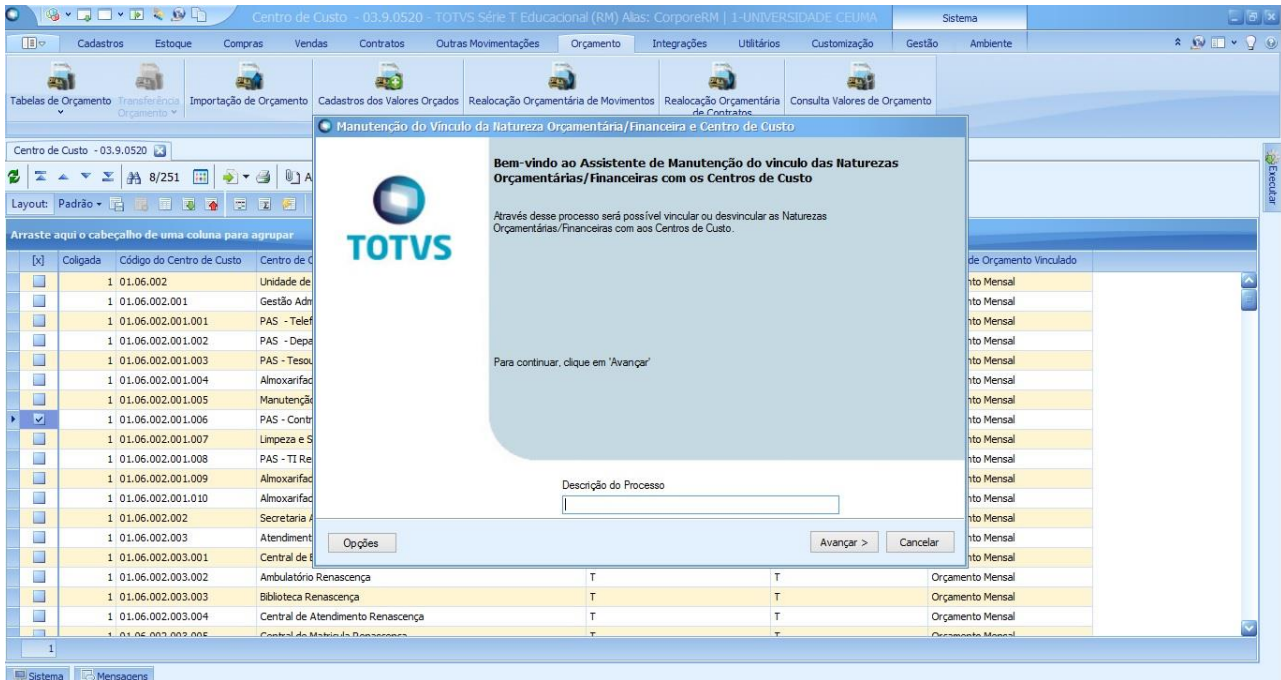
Centro de Custo - 03.9.0520 - TOTVS Série T Educacional (RM) Alias: CorporeRM | 1-UNIVERSIDADE CEUMA

Sistema

Cadastros Estoque Compras Vendas Contratos Outras Movimentações Orçamento Integrações Utilitários Customização Gestão Ambiente

Tabelas de Orçamento Transferência Orçamento Importação de Orçamento Cadastros dos Valores Orçados Realocação Orçamentária de Movimentos Realocação Orçamentária de Contratos Consulta Valores de Orçamento

Centro de Custo - 03.9.0520

8/251

Layout: Padrão

Arraste aqui o cabeçalho de uma coluna para agrupar

| [x] | Coligada | Código do Centro de Custo | Centro de C | | | de Orçamento Vinculado |
|---|---|---|---|---|---|---|
| | 1 | 01.06.002 | Unidade de | | | nto Mensal |
| | 1 | 01.06.002.001 | Gestão Adm | | | nto Mensal |
| | 1 | 01.06.002.001.001 | PAS - Telef | | | nto Mensal |
| | 1 | 01.06.002.001.002 | PAS - Depa | | | nto Mensal |
| | 1 | 01.06.002.001.003 | PAS - Tesou | | | nto Mensal |
| | 1 | 01.06.002.001.004 | Almoxarifac | | | nto Mensal |
| | 1 | 01.06.002.001.005 | Manutençã | | | nto Mensal |
| ☑ | 1 | 01.06.002.001.006 | PAS - Contr | | | nto Mensal |
| | 1 | 01.06.002.001.007 | Limpeza e S | | | nto Mensal |
| | 1 | 01.06.002.001.008 | PAS - TI Re | | | nto Mensal |
| | 1 | 01.06.002.001.009 | Almoxarifac | | | nto Mensal |
| | 1 | 01.06.002.001.010 | Almoxarifac | | | nto Mensal |
| | 1 | 01.06.002.002 | Secretaria | | | nto Mensal |
| | 1 | 01.06.002.003 | Atendiment | | | nto Mensal |
| | 1 | 01.06.002.003.001 | Central de | | | nto Mensal |
| | 1 | 01.06.002.003.002 | Ambulatório Renascença | T | T | Orçamento Mensal |
| | 1 | 01.06.002.003.003 | Biblioteca Renascença | T | T | Orçamento Mensal |
| | 1 | 01.06.002.003.004 | Central de Atendimento Renascença | T | T | Orçamento Mensal |
| | 1 | 01.06.002.003.005 | Central de Matrícula Renascença | T | | Orçamento Mensal |

1

Executar

Manutenção do Vínculo da Natureza Orçamentária/Financeira e Centro de Custo

TOTVS

Bem-vindo ao Assistente de Manutenção do vinculo das Naturezas Orçamentárias/Financeiras com os Centros de Custo

Através desse processo será possível vincular ou desvincular as Naturezas Orçamentárias/Financeiras com aos Centros de Custo.

Para continuar, clique em 'Avançar'

Descrição do Processo

Opções Avançar > Cancelar

Sistema Mensagens